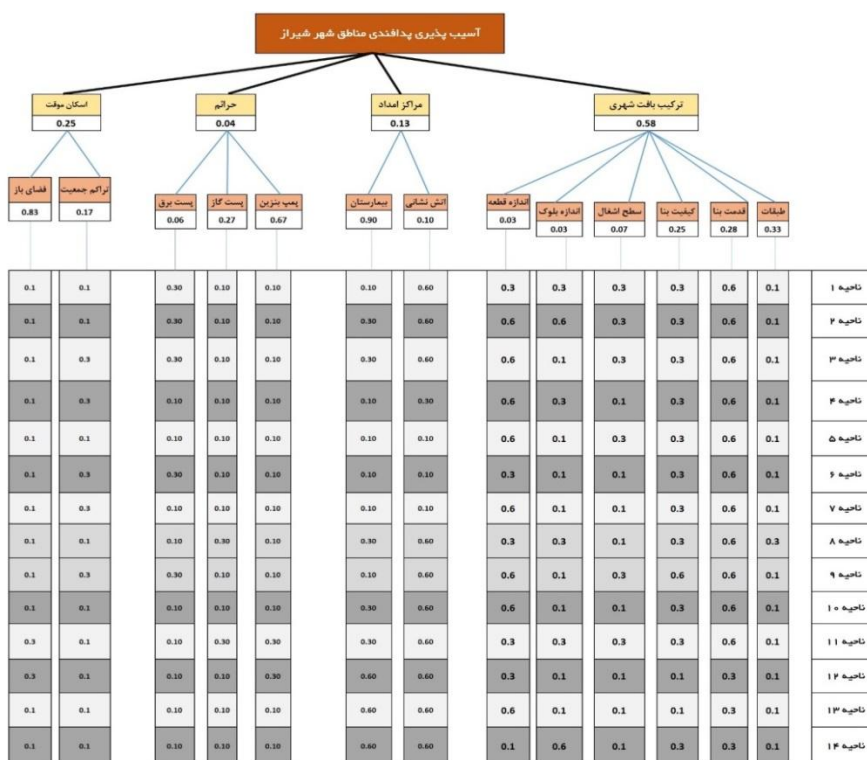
آسیب پذیری پدافندی مناطق شهر شیراز

| | ترکیب بافت شهری | مراکز امداد | حرائم | اسکان موقت |
|---|---|---|---|---|
| | 0.58 | 0.13 | 0.04 | 0.25 |

| | طبقات | قدمت بنا | کیفیت بنا | سطح اشغال | اندازه بلوک | اندازه قطعه | آتش نشانی | بیمارستان | پمپ بنزین | پست گاز | پست برق | تراکم جمعیت | فضای باز |
|---|---|---|---|---|---|---|---|---|---|---|---|---|---|
| | 0.33 | 0.28 | 0.25 | 0.07 | 0.03 | 0.03 | 0.10 | 0.90 | 0.67 | 0.27 | 0.06 | 0.17 | 0.83 |
| ناحیه ۱ | 0.1 | 0.6 | 0.3 | 0.3 | 0.3 | 0.3 | 0.60 | 0.10 | 0.10 | 0.10 | 0.30 | 0.1 | 0.1 |
| ناحیه ۲ | 0.1 | 0.6 | 0.3 | 0.3 | 0.6 | 0.6 | 0.60 | 0.30 | 0.10 | 0.10 | 0.30 | 0.1 | 0.1 |
| ناحیه ۳ | 0.1 | 0.6 | 0.3 | 0.3 | 0.1 | 0.6 | 0.60 | 0.30 | 0.10 | 0.10 | 0.30 | 0.3 | 0.1 |
| ناحیه ۴ | 0.1 | 0.6 | 0.3 | 0.1 | 0.3 | 0.6 | 0.30 | 0.10 | 0.10 | 0.10 | 0.10 | 0.3 | 0.1 |
| ناحیه ۵ | 0.1 | 0.6 | 0.3 | 0.3 | 0.1 | 0.6 | 0.10 | 0.10 | 0.10 | 0.10 | 0.10 | 0.1 | 0.1 |
| ناحیه ۶ | 0.1 | 0.6 | 0.3 | 0.1 | 0.1 | 0.3 | 0.10 | 0.10 | 0.10 | 0.10 | 0.30 | 0.3 | 0.1 |
| ناحیه ۷ | 0.1 | 0.6 | 0.3 | 0.1 | 0.1 | 0.6 | 0.10 | 0.10 | 0.10 | 0.10 | 0.10 | 0.3 | 0.1 |
| ناحیه ۸ | 0.3 | 0.6 | 0.3 | 0.1 | 0.3 | 0.3 | 0.60 | 0.30 | 0.10 | 0.30 | 0.10 | 0.1 | 0.1 |
| ناحیه ۹ | 0.1 | 0.6 | 0.6 | 0.3 | 0.1 | 0.6 | 0.60 | 0.10 | 0.10 | 0.10 | 0.30 | 0.3 | 0.1 |
| ناحیه ۱۰ | 0.1 | 0.6 | 0.3 | 0.1 | 0.1 | 0.6 | 0.60 | 0.30 | 0.10 | 0.10 | 0.10 | 0.1 | 0.1 |
| ناحیه ۱۱ | 0.1 | 0.6 | 0.3 | 0.3 | 0.3 | 0.3 | 0.60 | 0.30 | 0.30 | 0.30 | 0.10 | 0.1 | 0.3 |
| ناحیه ۱۲ | 0.1 | 0.3 | 0.1 | 0.1 | 0.1 | 0.3 | 0.60 | 0.60 | 0.30 | 0.10 | 0.10 | 0.1 | 0.3 |
| ناحیه ۱۳ | 0.1 | 0.3 | 0.1 | 0.1 | 0.1 | 0.6 | 0.60 | 0.60 | 0.10 | 0.10 | 0.10 | 0.1 | 0.1 |
| ناحیه ۱۴ | 0.1 | 0.3 | 0.3 | 0.1 | 0.6 | 0.1 | 0.60 | 0.60 | 0.10 | 0.10 | 0.10 | 0.1 | 0.1 |